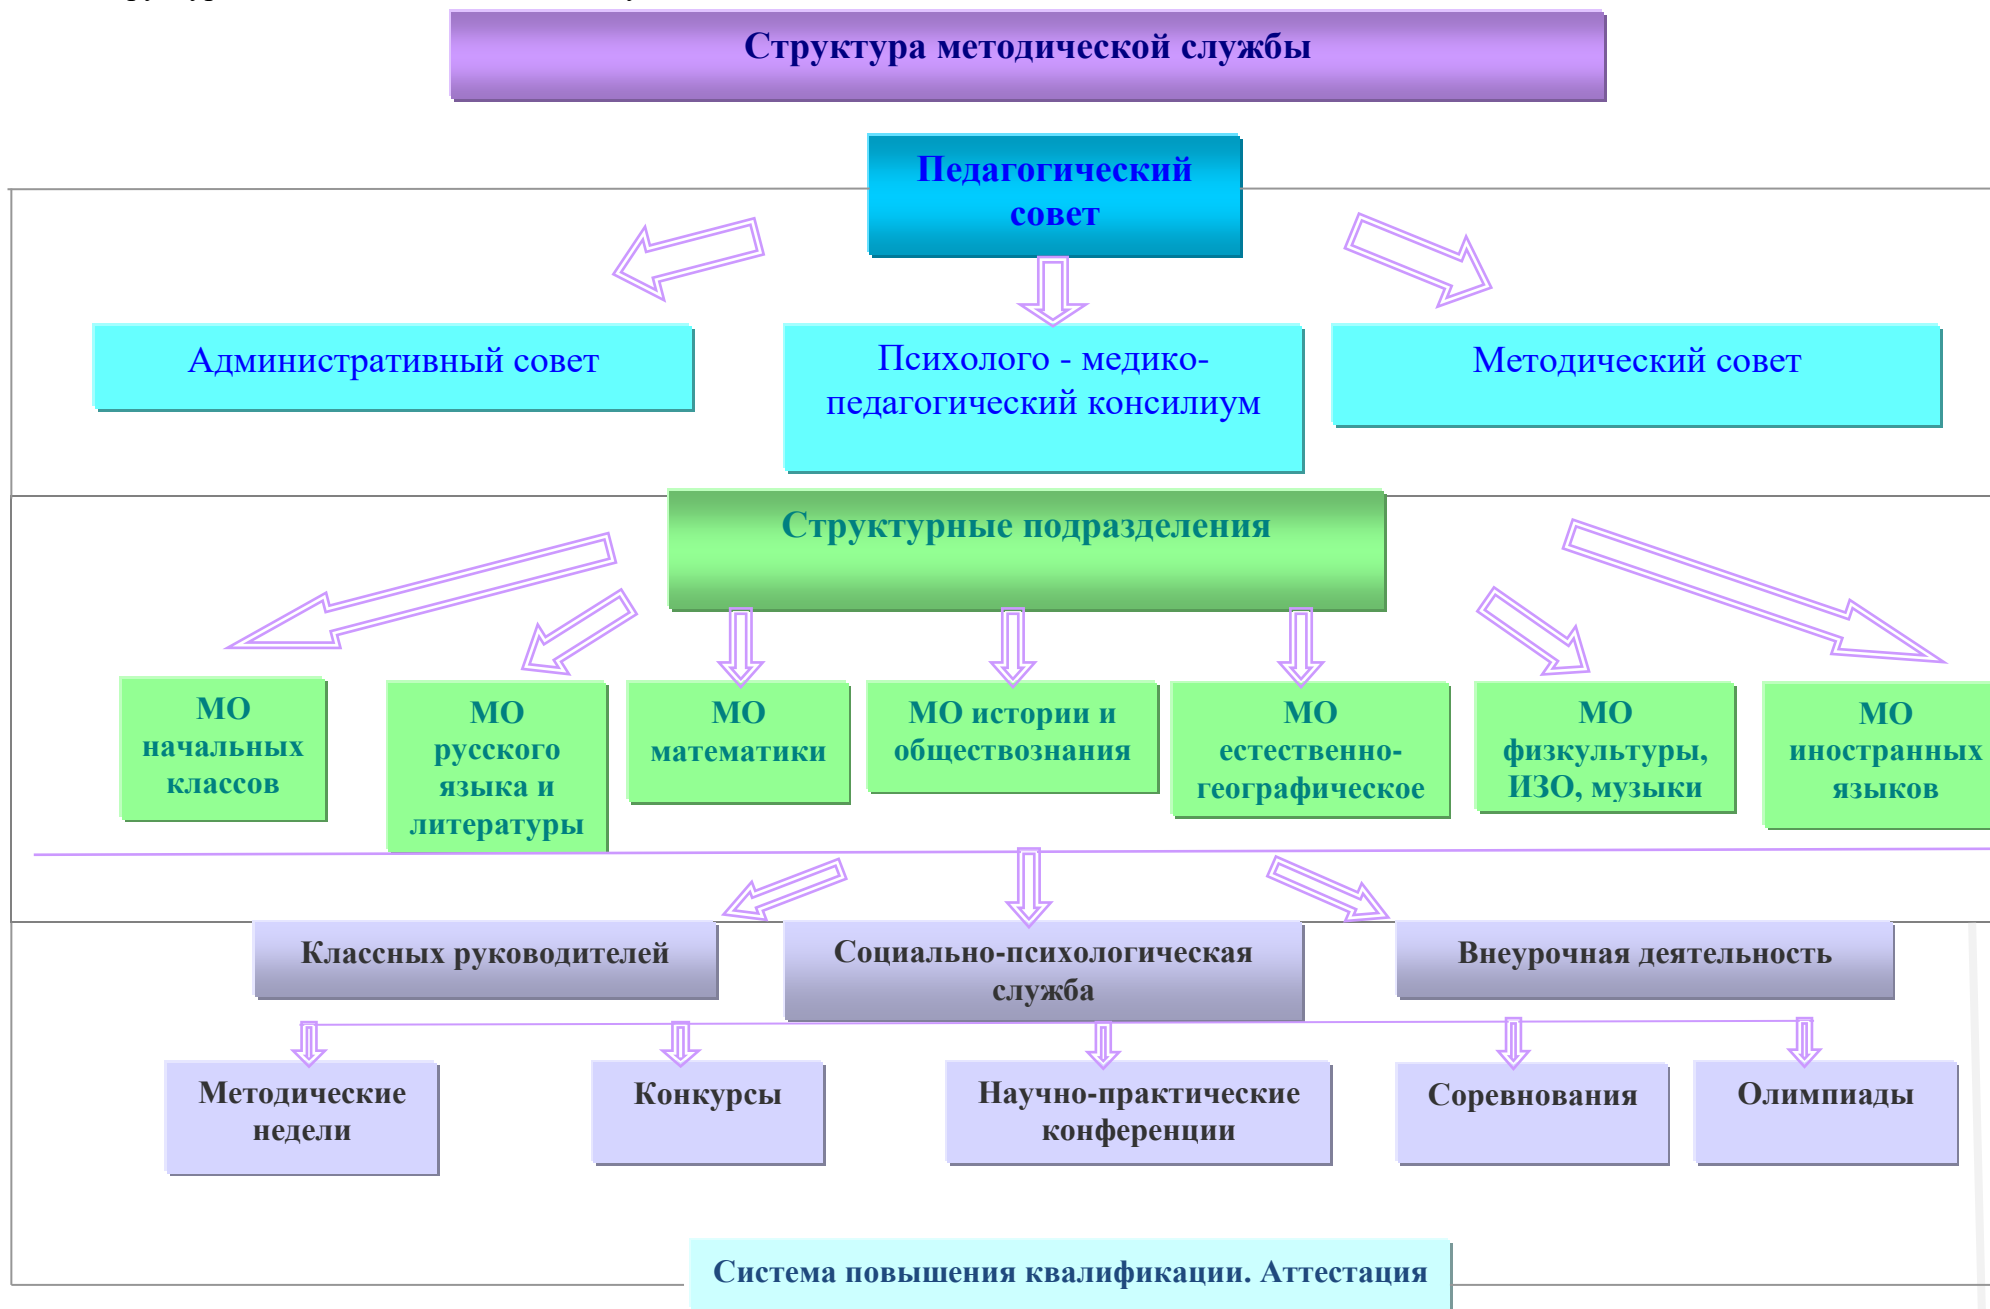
Структура методической службы

Педагогический совет

Административный совет

Психолого - медико-педагогический консилиум

Методический совет

Структурные подразделения

МО начальных классов

МО русского языка и литературы

МО математики

МО истории и обществознания

МО естественно-географическое

МО физкультуры, ИЗО, музыки

МО иностранных языков

Классных руководителей

Социально-психологическая служба

Внеурочная деятельность

Методические недели

Конкурсы

Научно-практические конференции

Соревнования

Олимпиады

Система повышения квалификации. Аттестация